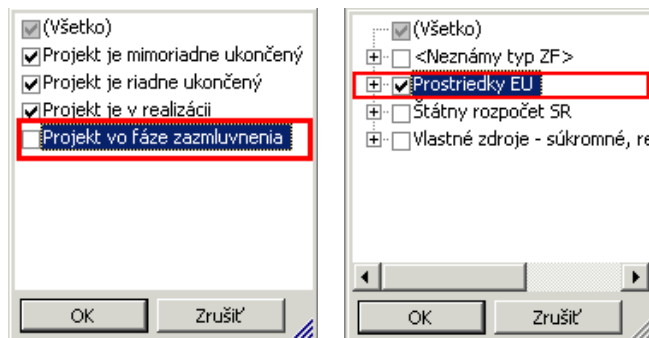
(Všetko)
Projekt je mimoriadne ukončený
Projekt je riadne ukončený
Projekt je v realizácii
Projekt vo fáze zazmluvnenia

OK Zrušiť

(Všetko)
<Neznámy typ ZF>
Prostriedky EU
Štátny rozpočet SR
Vlastné zdroje - súkromné, re

OK Zrušiť